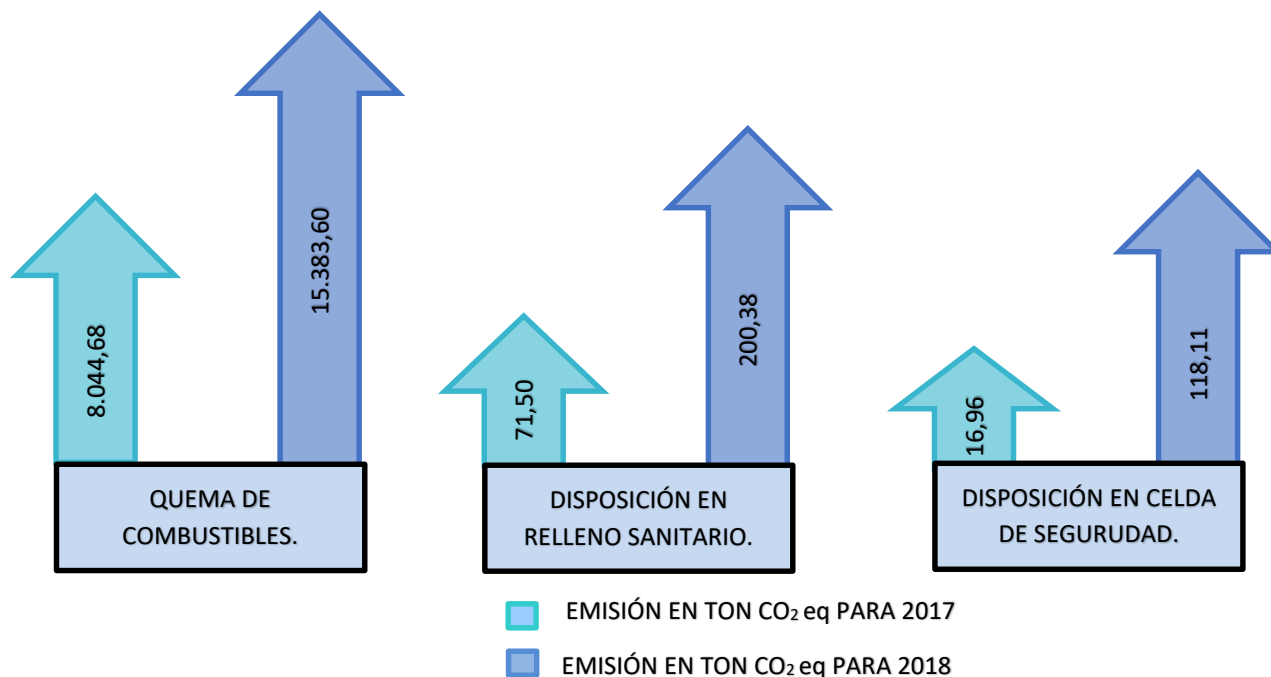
8.044,68

15.383,60

QUEMA DE COMBUSTIBLES.

71,50

200,38

DISPOSICIÓN EN RELLENO SANITARIO.

16,96

118,11

DISPOSICIÓN EN CELDA DE SEGURUDAD.

EMISIÓN EN TON $CO_2$ eq PARA 2017

EMISIÓN EN TON $CO_2$ eq PARA 2018